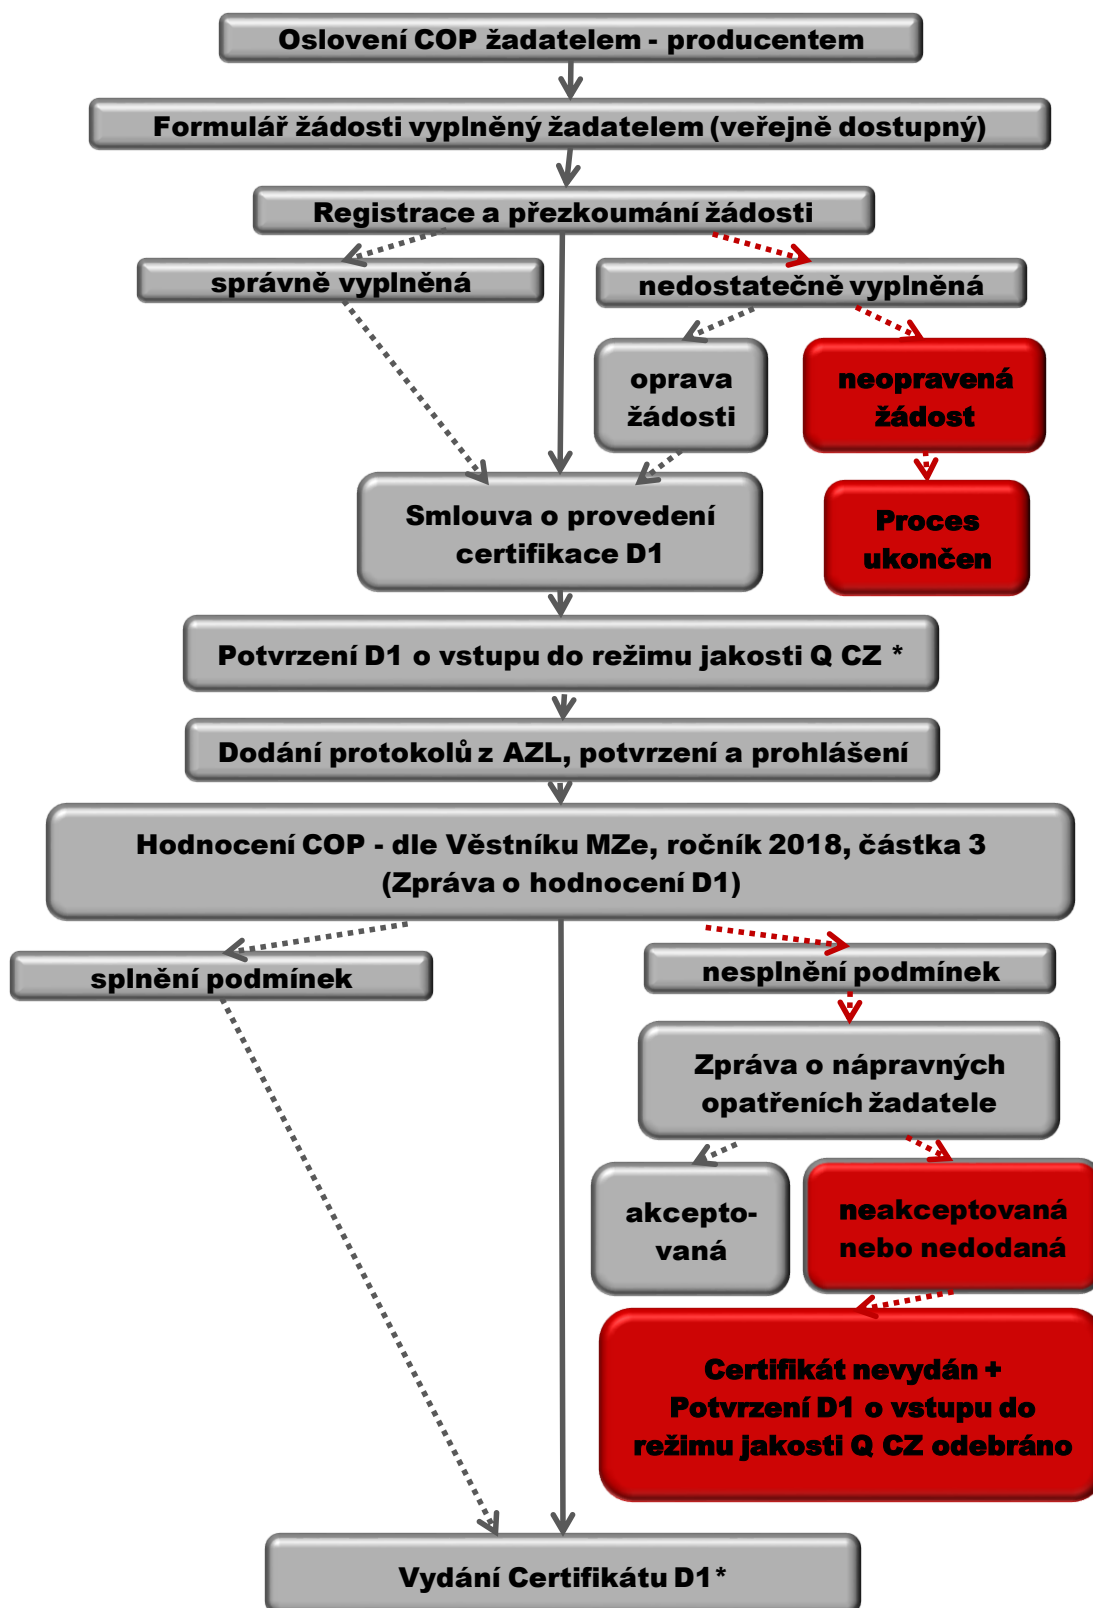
Oslovení COP žadatelem - producentem

Formulář žádosti vyplněný žadatelem (veřejně dostupný)

Registrace a přezkoumání žádosti

správně vyplněná

nedostatečně vyplněná

oprava žádosti

neopravená žádost

Smlouva o provedení certifikace D1

Proces ukončen

Potvrzení D1 o vstupu do režimu jakosti Q CZ *

Dodání protokolů z AZL, potvrzení a prohlášení

Hodnocení COP - dle Věstníku MZe, ročník 2018, částka 3 (Zpráva o hodnocení D1)

splnění podmínek

nesplnění podmínek

Zpráva o nápravných opatřeních žadatele

akcepto-vaná

neakceptovaná nebo nedodaná

Certifikát nevydán + Potvrzení D1 o vstupu do režimu jakosti Q CZ odebráno

Vydání Certifikátu D1*